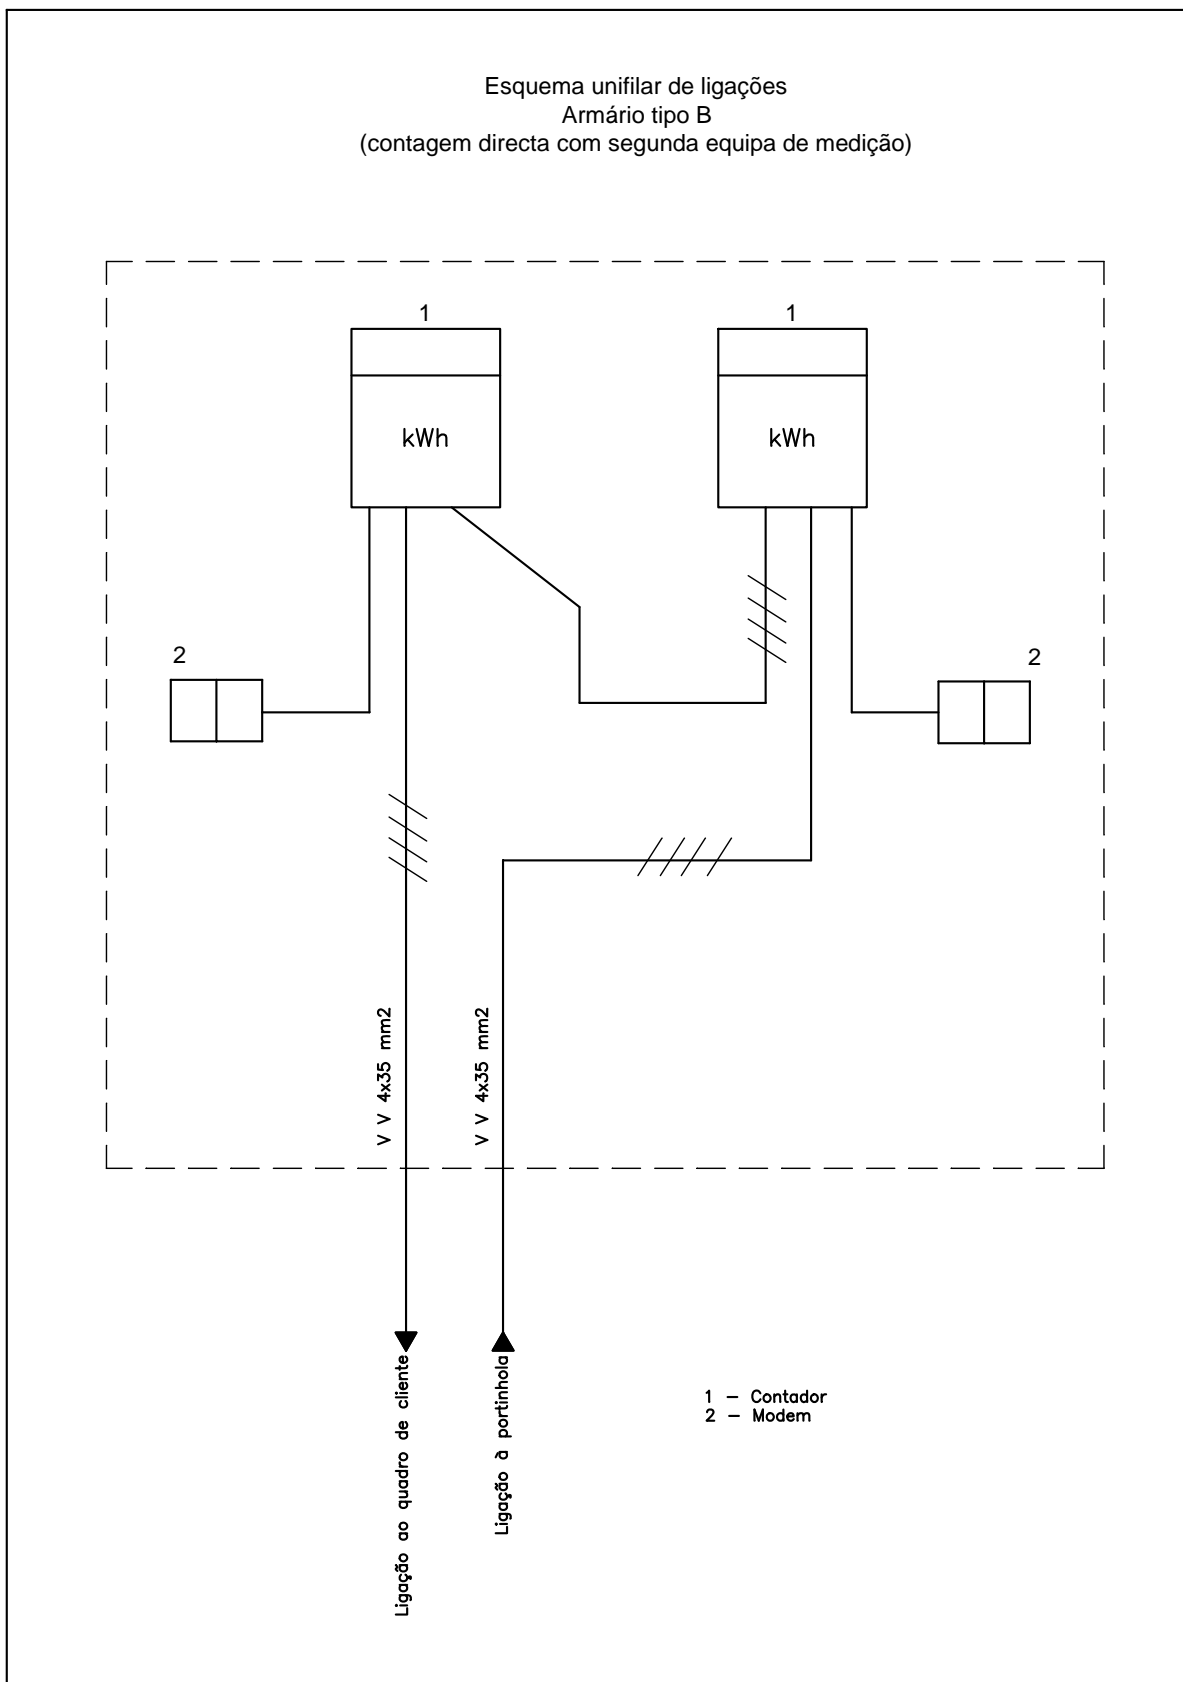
Esquema unifilar de ligações
Armário tipo B
(contagem directa com segunda equipa de medição)

1

kWh

1

kWh

2

2

V V 4x35 mm2

V V 4x35 mm2

Ligação ao quadro de cliente

Ligação à portinhola

1 – Contador
2 – Modem